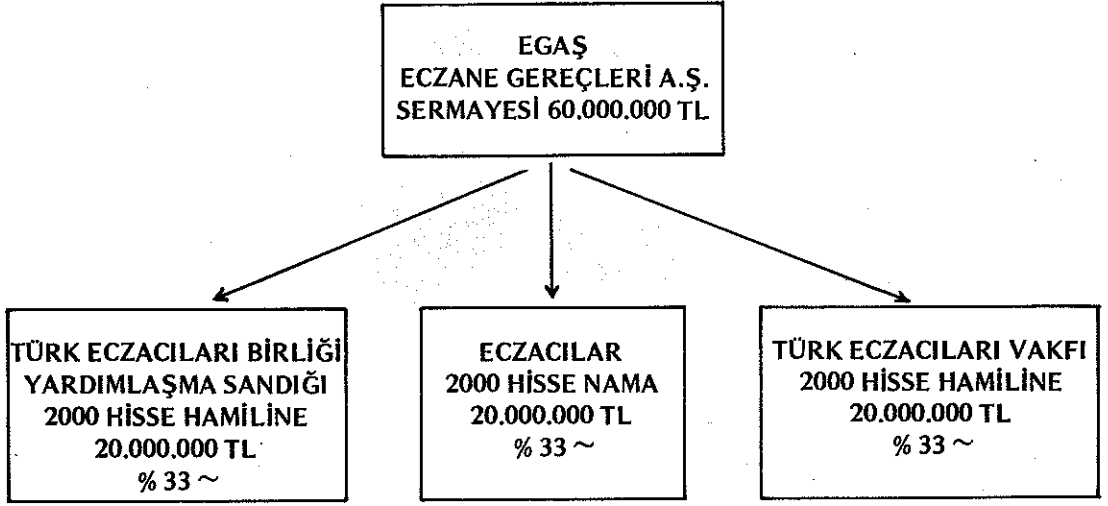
EGAŞ
ECZANE GEREÇLERİ A.Ş.
SERMAYESİ 60.000.000 TL

TÜRK ECZACILARI BİRLİĞİ
YARDIMLAŞMA SANDIĞI
2000 HİSSE HAMİLİNE
20.000.000 TL
% 33 ~

ECZACILAR
2000 HİSSE NAMA
20.000.000 TL
% 33 ~

TÜRK ECZACILARI VAKFI
2000 HİSSE HAMİLİNE
20.000.000 TL
% 33 ~